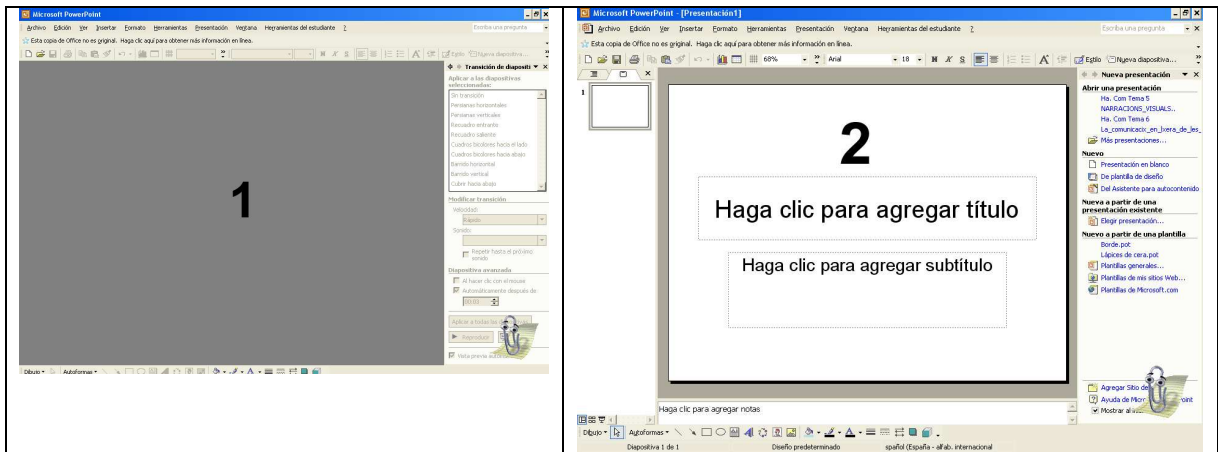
Microsoft PowerPoint

Archivo Edición Ver Insertar Formato Herramientas Presentación Ventana Herramientas del estudiante ?

Escriba una pregunta

Esta copia de Office no es original. Haga clic aquí para obtener más información en línea.

Estilo Nueva diapositiva...

Transición de diapositi

Aplicar a las diapositivas seleccionadas:

Sin transición
Persianas horizontales
Persianas verticales
Recuadro entrante
Recuadro saliente
Cuadros bicolores hacia el lado
Cuadros bicolores hacia abajo
Barrido horizontal
Barrido vertical
Cubrir hacia abajo

Modificar transición

Velocidad:
Rápido
Sonido:

Repetir hasta el próximo sonido

Diapositiva avanzada

Al hacer clic con el mouse
Automáticamente después de
00:00

Aplicar a todas las diapositivas

Reproducir

Vista previa automática

1

Dibujo Autoformas

Microsoft PowerPoint - [Presentación1]

Archivo Edición Ver Insertar Formato Herramientas Presentación Ventana Herramientas del estudiante ?

Escriba una pregunta

Esta copia de Office no es original. Haga clic aquí para obtener más información en línea.

68% Arial 18 N K S Estilo Nueva diapositiva...

1

2

Haga clic para agregar título

Haga clic para agregar subtítulo

Haga clic para agregar notas

Nueva presentación

Abrir una presentación
Ha. Com Tema 5
NARRACIONS_VISUALS...
Ha. Com Tema 6
La_comunicacio_en_l'era_de_les_
Más presentaciones...

Nuevo
Presentación en blanco
De plantilla de diseño
Del Asistente para autocontenido

Nueva a partir de una presentación existente
Elegir presentación...

Nueva a partir de una plantilla
Borde.pot
Lápices de cera.pot
Plantillas generales...
Plantillas de mis sitios Web...
Plantillas de Microsoft.com

Agregar Sitio de
Ayuda de Micro
Mostrar al

Dibujo Autoformas

Diapositiva 1 de 1 Diseño predeterminado spañol (España - alfab. internacional